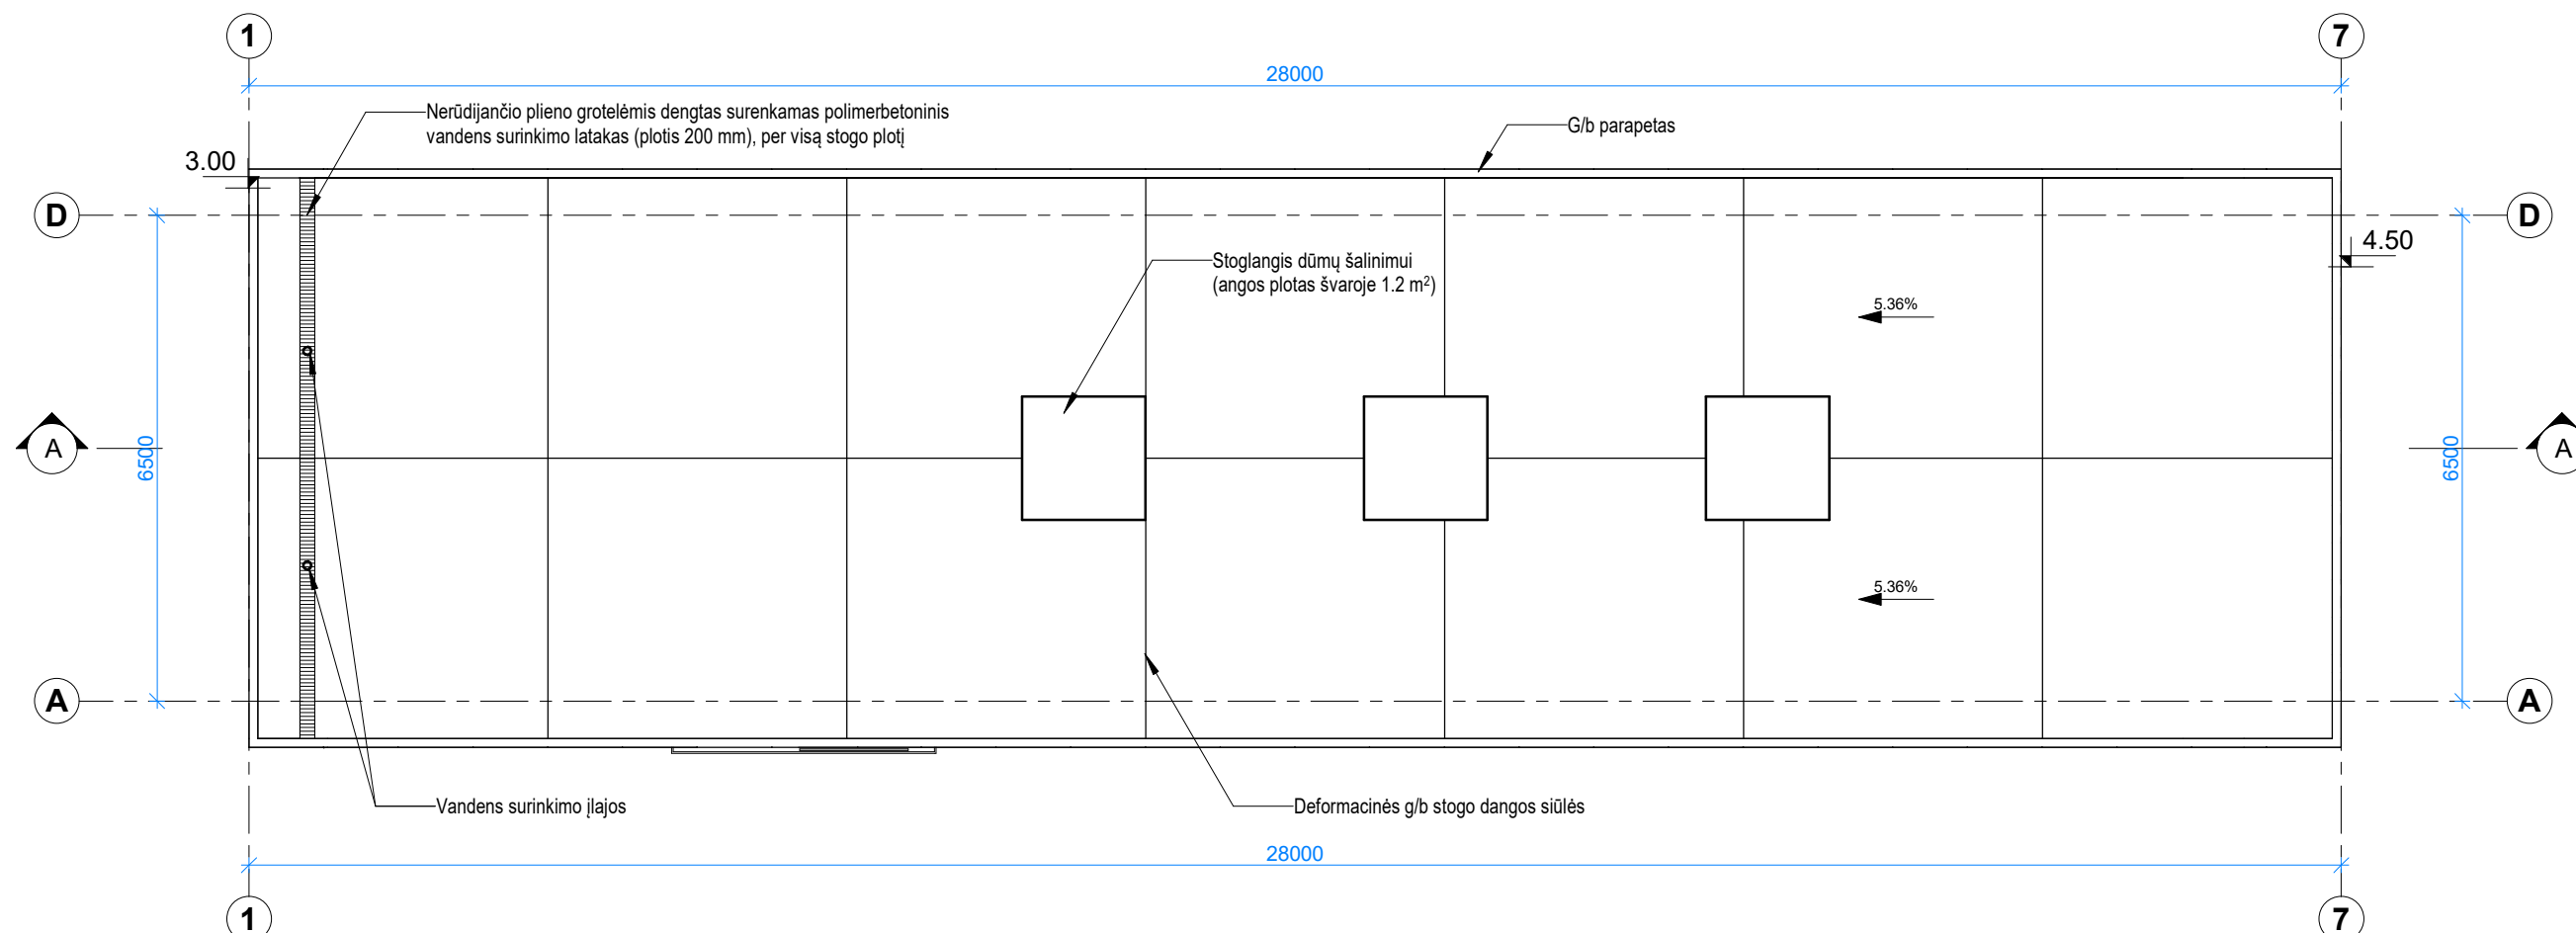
1

7

28000

Nerūdijančio plieno grotelėmis dengtas surenkamas polimerbetoninis vandens surinkimo latakas (plotis 200 mm), per visą stogo plotį

G/b parapetas

3.00

D

D

4.50

Stoglangis dūmų šalinimui (angos plotas švaroje 1.2 m$^2$)

5.36%

A

6500

6500

A

5.36%

A

A

Vandens surinkimo įlajos

Deformacinės g/b stogo dangos siūlės

28000

1

7